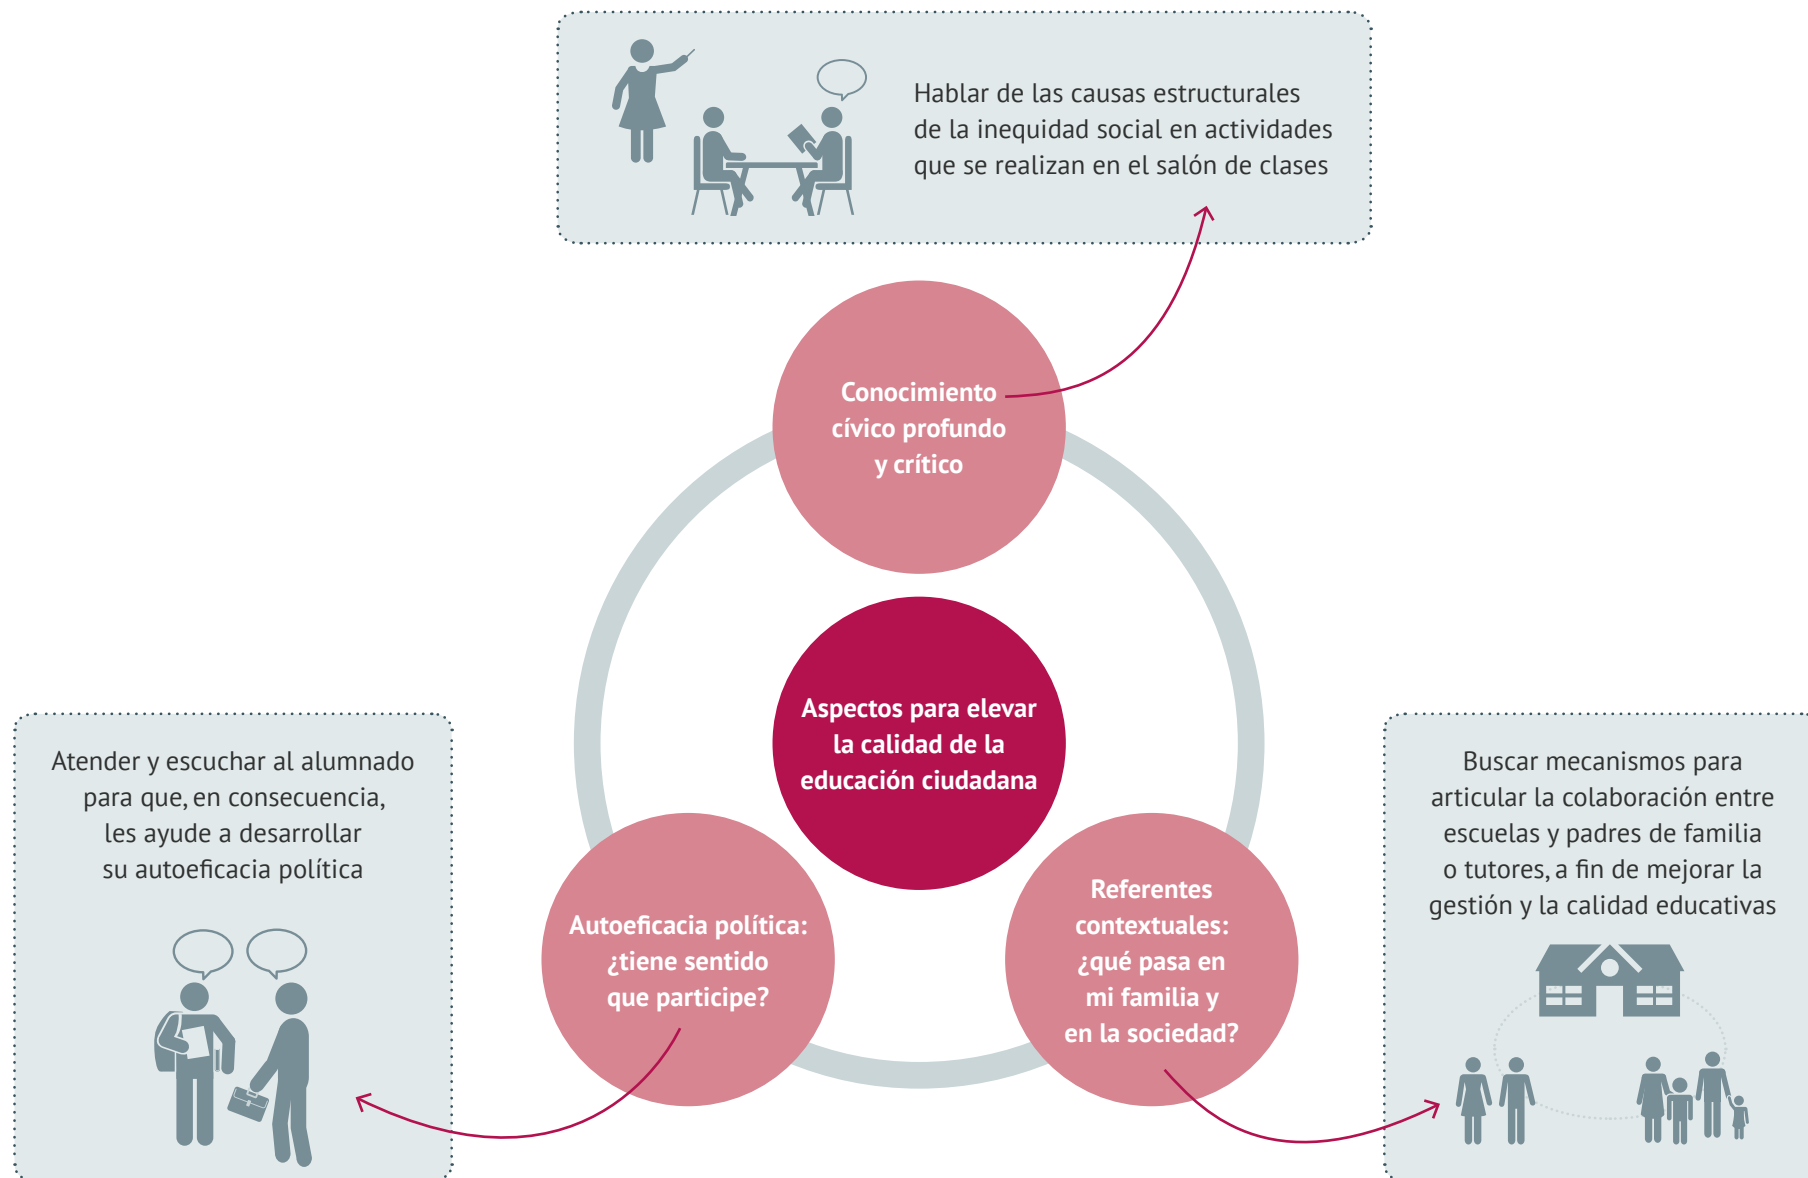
Hablar de las causas estructurales de la inequidad social en actividades que se realizan en el salón de clases

Conocimiento cívico profundo y crítico

Aspectos para elevar la calidad de la educación ciudadana

Atender y escuchar al alumnado para que, en consecuencia, les ayude a desarrollar su autoeficacia política

Autoeficacia política: ¿tiene sentido que participe?

Referentes contextuales: ¿qué pasa en mi familia y en la sociedad?

Buscar mecanismos para articular la colaboración entre escuelas y padres de familia o tutores, a fin de mejorar la gestión y la calidad educativas